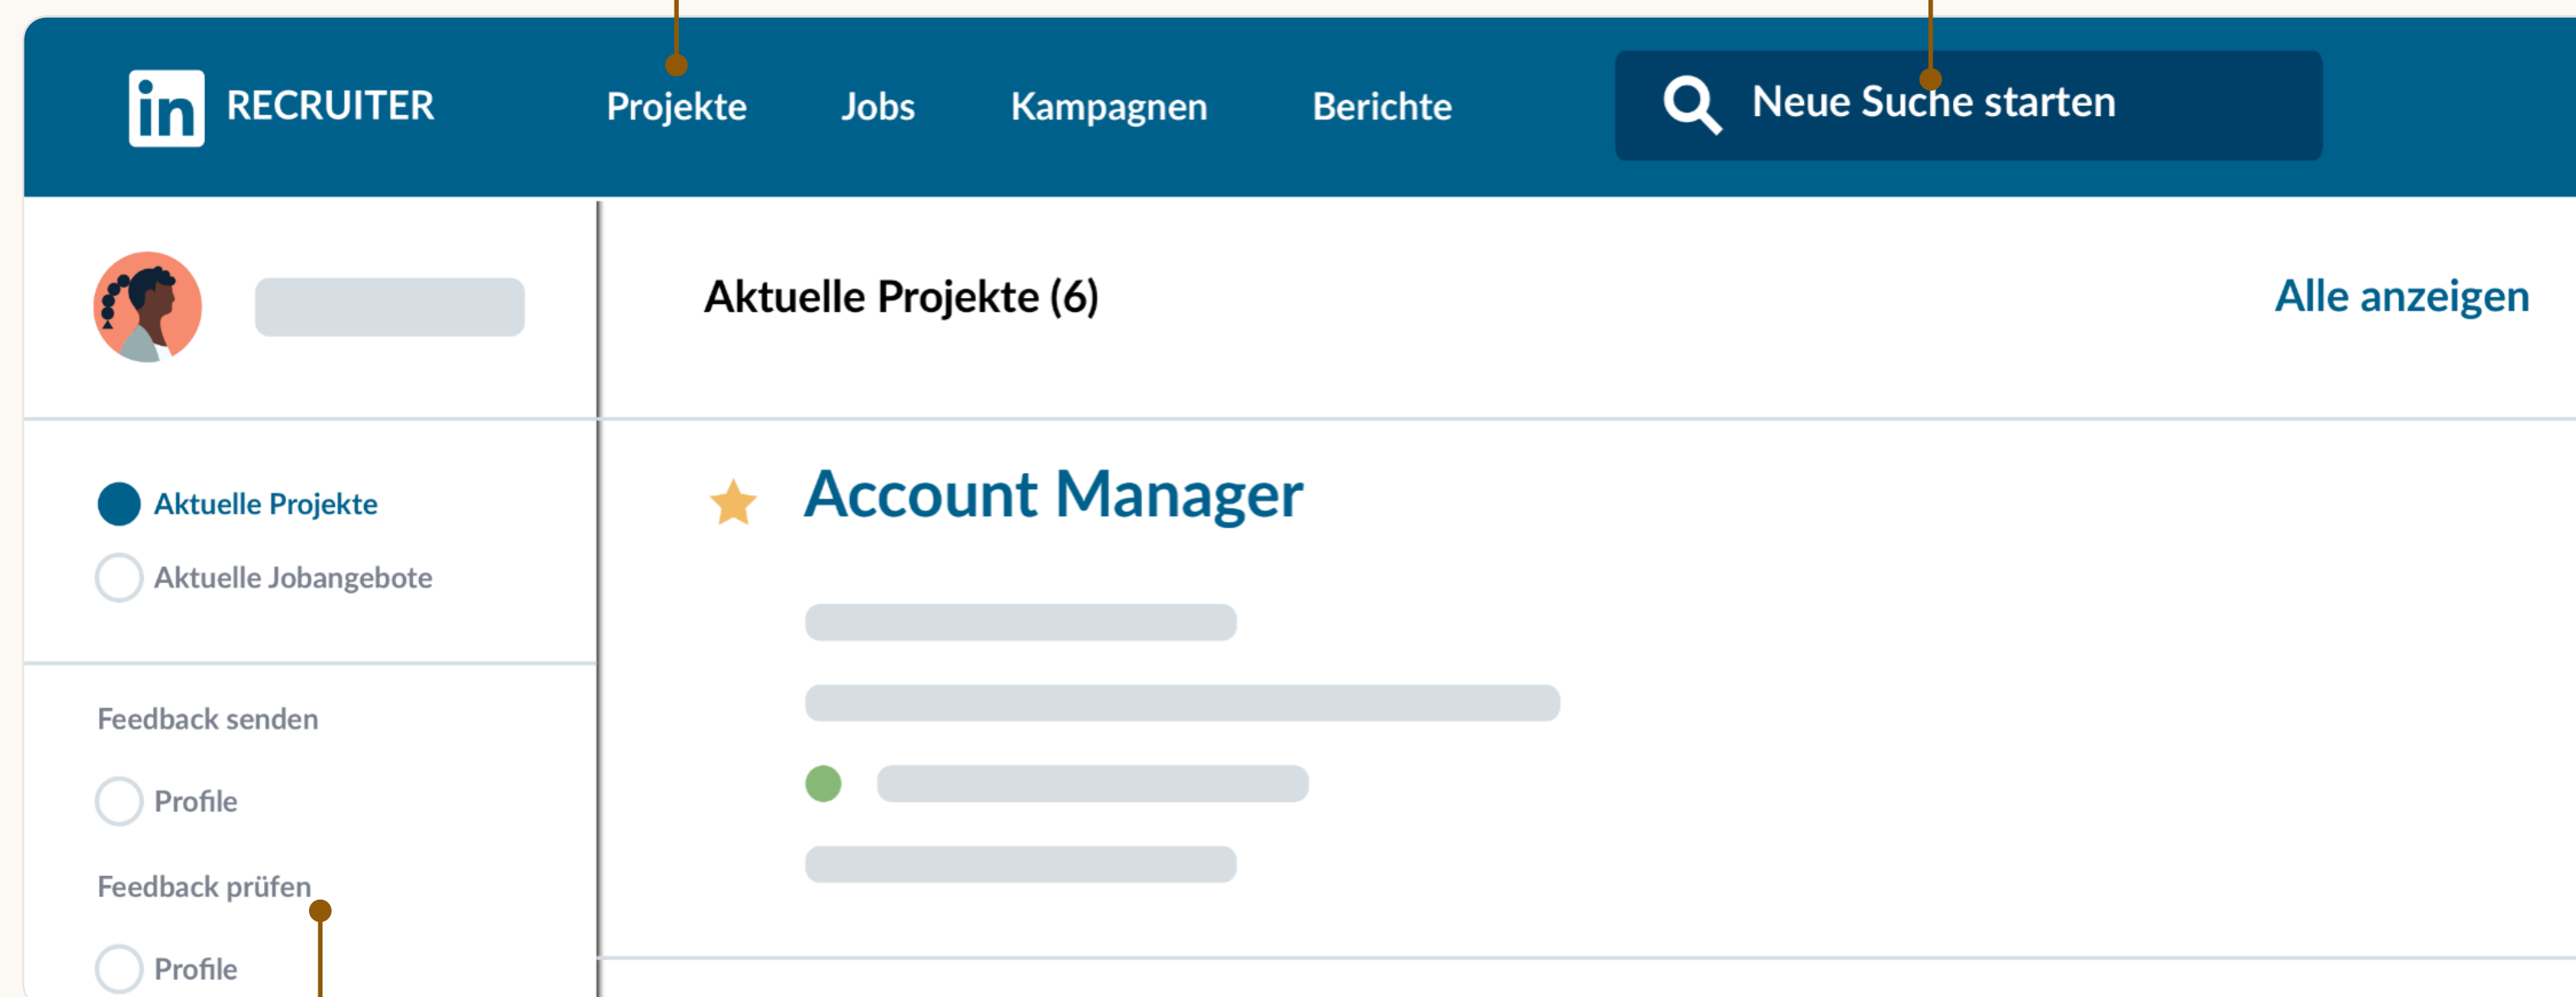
in RECRUITER

Projekte Jobs Kampagnen Berichte

Neue Suche starten

Aktuelle Projekte (6)

Alle anzeigen

Aktuelle Projekte
Aktuelle Jobangebote

Account Manager

Feedback senden
Profile
Feedback prüfen
Profile